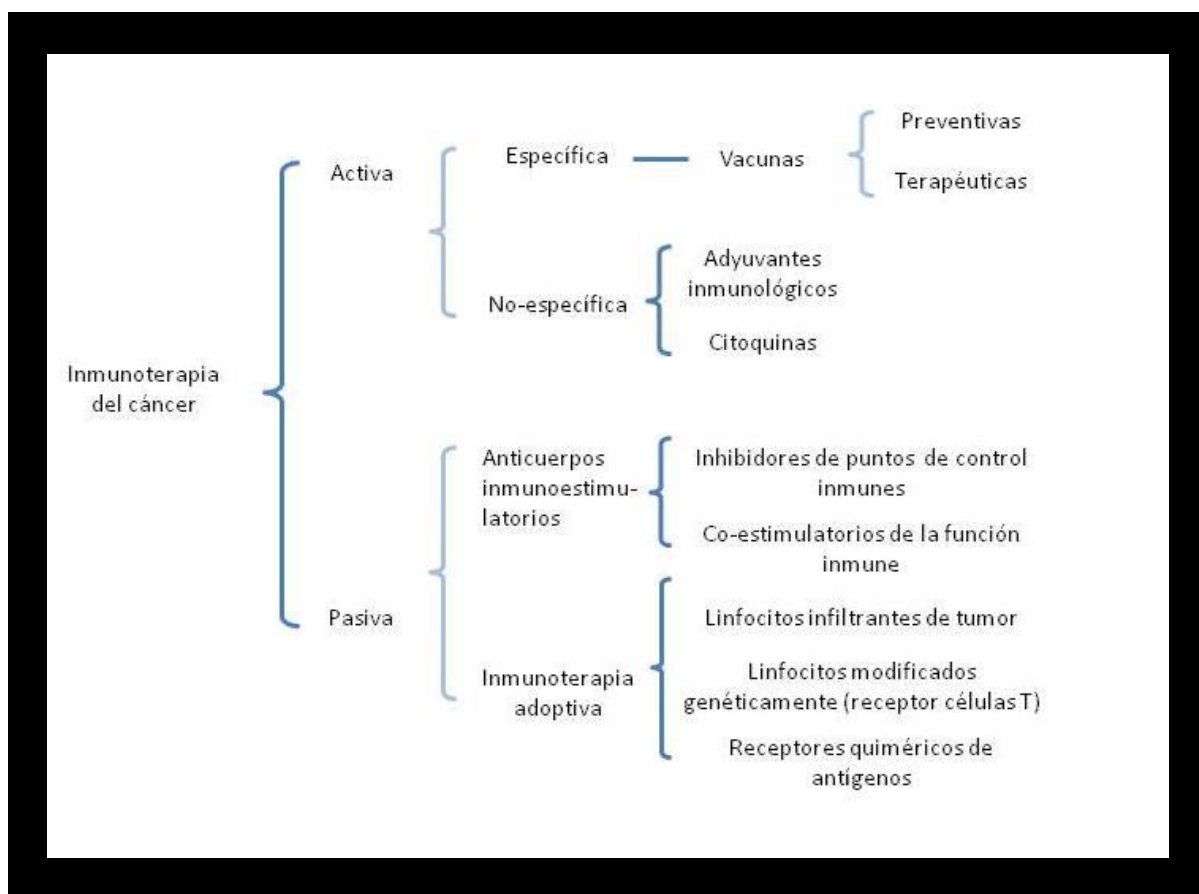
Inmunoterapia del cáncer

Activa

Específica

Vacunas

Preventivas

Terapéuticas

No-específica

Adyuvantes inmunológicos

Citoquinas

Pasiva

Anticuerpos inmunoestimulatorios

Inhibidores de puntos de control inmunes

Co-estimulatorios de la función inmune

Inmunoterapia adoptiva

Linfocitos infiltrantes de tumor

Linfocitos modificados genéticamente (receptor células T)

Receptores quiméricos de antígenos